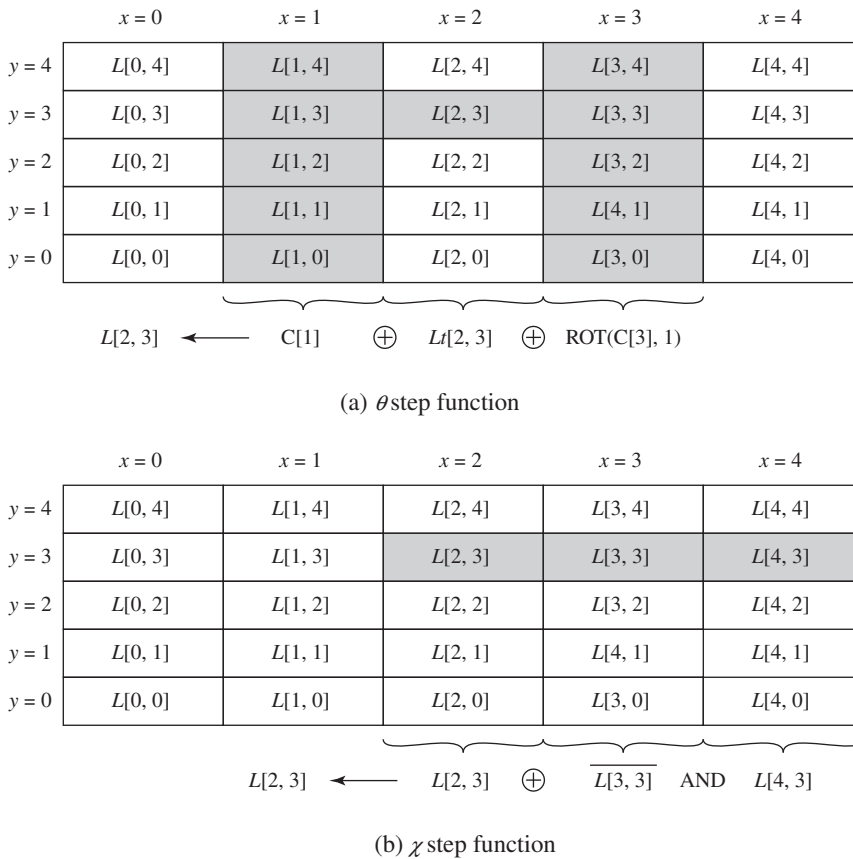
|  | $x = 0$ | $x = 1$ | $x = 2$ | $x = 3$ | $x = 4$ |
|---|---|---|---|---|---|
| $y = 4$ | $L[0, 4]$ | $L[1, 4]$ | $L[2, 4]$ | $L[3, 4]$ | $L[4, 4]$ |
| $y = 3$ | $L[0, 3]$ | $L[1, 3]$ | $L[2, 3]$ | $L[3, 3]$ | $L[4, 3]$ |
| $y = 2$ | $L[0, 2]$ | $L[1, 2]$ | $L[2, 2]$ | $L[3, 2]$ | $L[4, 2]$ |
| $y = 1$ | $L[0, 1]$ | $L[1, 1]$ | $L[2, 1]$ | $L[4, 1]$ | $L[4, 1]$ |
| $y = 0$ | $L[0, 0]$ | $L[1, 0]$ | $L[2, 0]$ | $L[3, 0]$ | $L[4, 0]$ |

$L[2, 3] \longleftarrow$ C[1] $\oplus$ $Lt[2, 3]$ $\oplus$ ROT(C[3], 1)

(a) $\theta$ step function

|  | $x = 0$ | $x = 1$ | $x = 2$ | $x = 3$ | $x = 4$ |
|---|---|---|---|---|---|
| $y = 4$ | $L[0, 4]$ | $L[1, 4]$ | $L[2, 4]$ | $L[3, 4]$ | $L[4, 4]$ |
| $y = 3$ | $L[0, 3]$ | $L[1, 3]$ | $L[2, 3]$ | $L[3, 3]$ | $L[4, 3]$ |
| $y = 2$ | $L[0, 2]$ | $L[1, 2]$ | $L[2, 2]$ | $L[3, 2]$ | $L[4, 2]$ |
| $y = 1$ | $L[0, 1]$ | $L[1, 1]$ | $L[2, 1]$ | $L[4, 1]$ | $L[4, 1]$ |
| $y = 0$ | $L[0, 0]$ | $L[1, 0]$ | $L[2, 0]$ | $L[3, 0]$ | $L[4, 0]$ |

$L[2, 3] \longleftarrow$ $L[2, 3]$ $\oplus$ $\overline{L[3, 3]}$ AND $L[4, 3]$

(b) $\chi$ step function